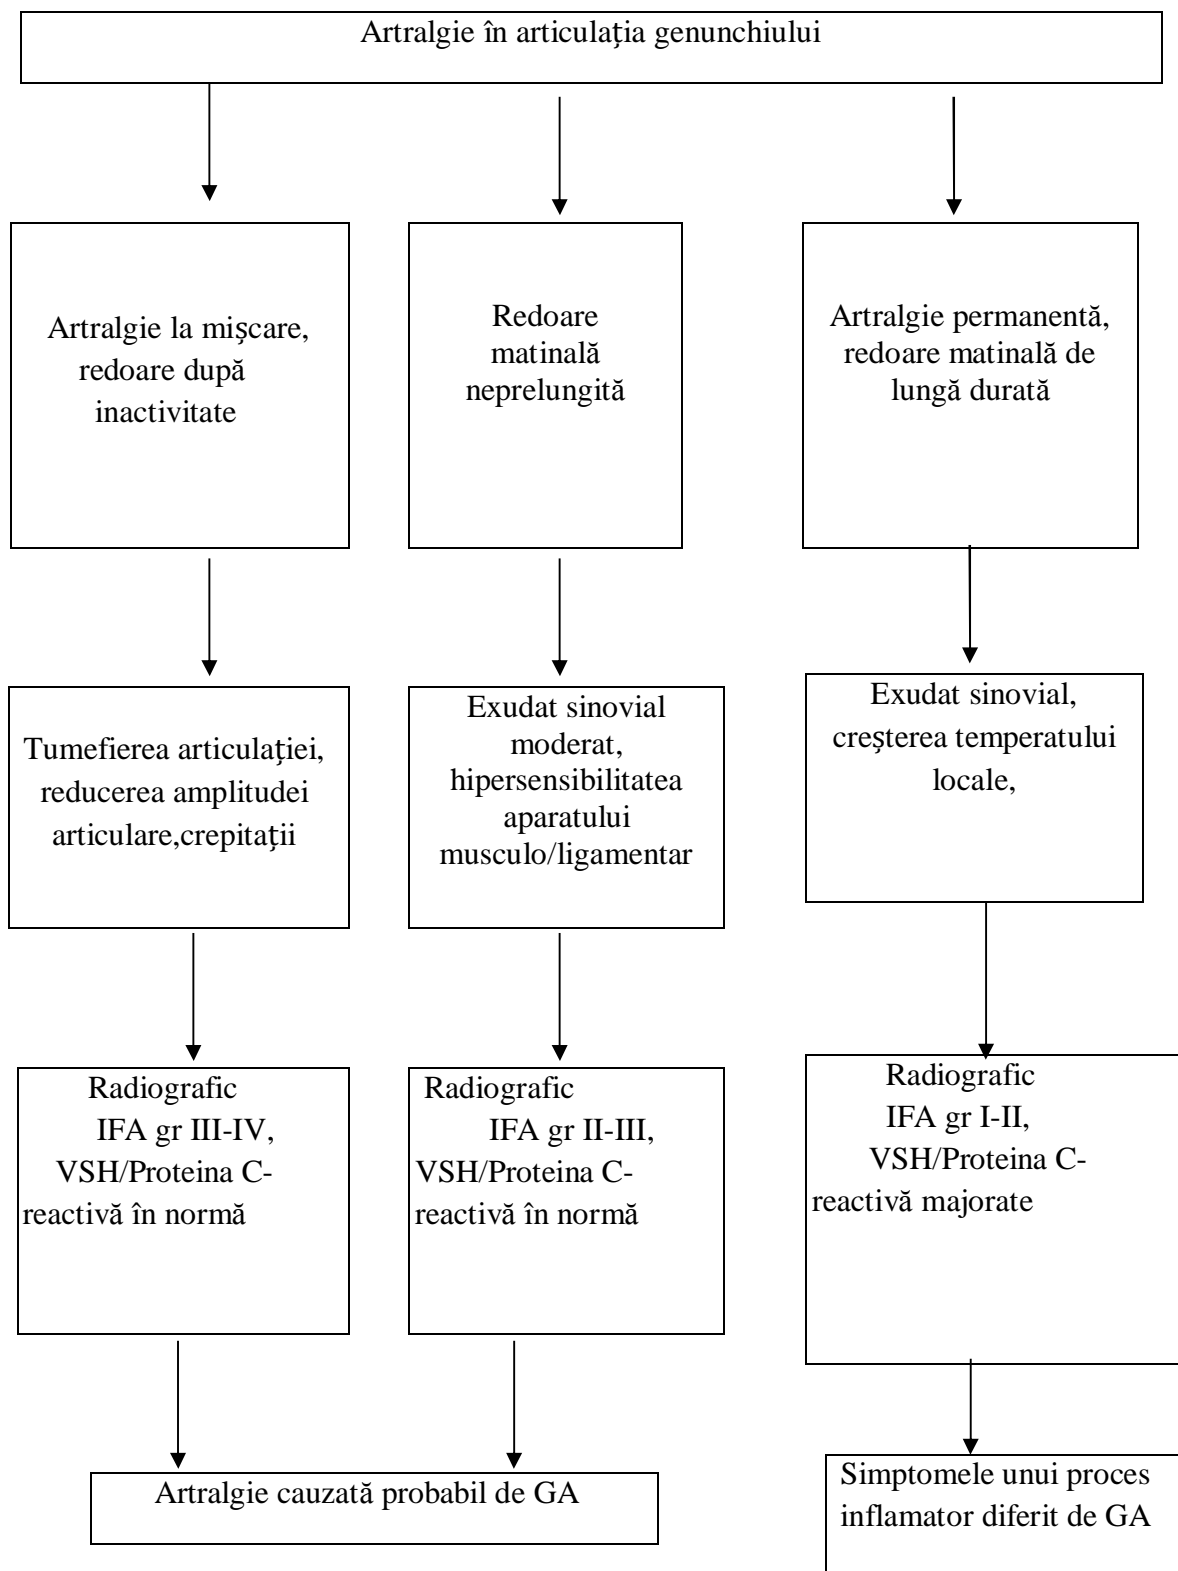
Artralgie în articulaţia genunchiului

Artralgie la mişcare, redoare după inactivitate

Redoare matinală neprelungită

Artralgie permanentă, redoare matinală de lungă durată

Tumefierea articulaţiei, reducerea amplitudei articulare,crepitaţii

Exudat sinovial moderat, hipersensibilitatea aparatului musculo/ligamentar

Exudat sinovial, creşterea temperatului locale,

Radiografic IFA gr III-IV, VSH/Proteina C-reactivă în normă

Radiografic IFA gr II-III, VSH/Proteina C-reactivă în normă

Radiografic IFA gr I-II, VSH/Proteina C-reactivă majorate

Artralgie cauzată probabil de GA

Simptomele unui proces inflamator diferit de GA